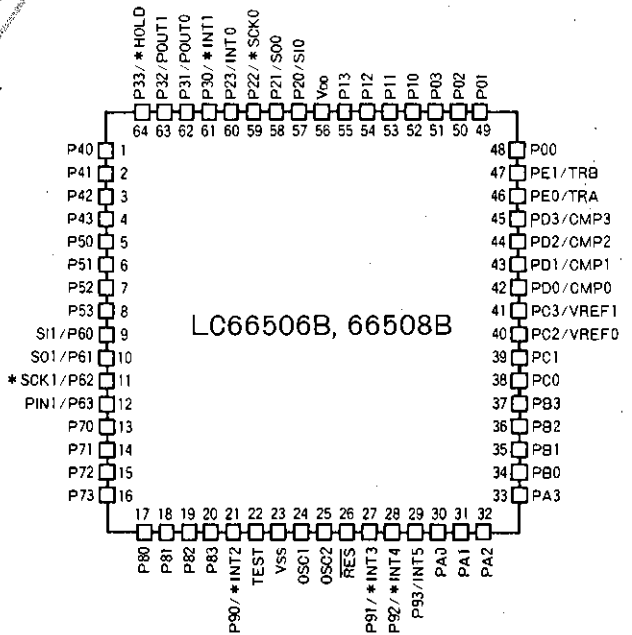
P33/＊HOLD
P32/POUT1
P31/POUT0
P30/＊INT1
P23/INT0
P22/＊SCK0
P21/SO0
P20/SI0
$V_{DD}$
P13
P12
P11
P10
P03
P02
P01

64 63 62 61 60 59 58 57 56 55 54 53 52 51 50 49

P40 1
P41 2
P42 3
P43 4
P50 5
P51 6
P52 7
P53 8
SI1/P60 9
SO1/P61 10
＊SCK1/P62 11
PIN1/P63 12
P70 13
P71 14
P72 15
P73 16

48 P00
47 PE1/TRB
46 PE0/TRA
45 PD3/CMP3
44 PD2/CMP2
43 PD1/CMP1
42 PD0/CMP0
41 PC3/VREF1
40 PC2/VREF0
39 PC1
38 PC0
37 PB3
36 PB2
35 PB1
34 PB0
33 PA3

LC66506B, 66508B

17 18 19 20 21 22 23 24 25 26 27 28 29 30 31 32

P80
P81
P82
P83
P90/＊INT2
TEST
$V_{SS}$
OSC1
OSC2
$\overline{RES}$
P91/＊INT3
P92/＊INT4
P93/INT5
PA0
PA1
PA2